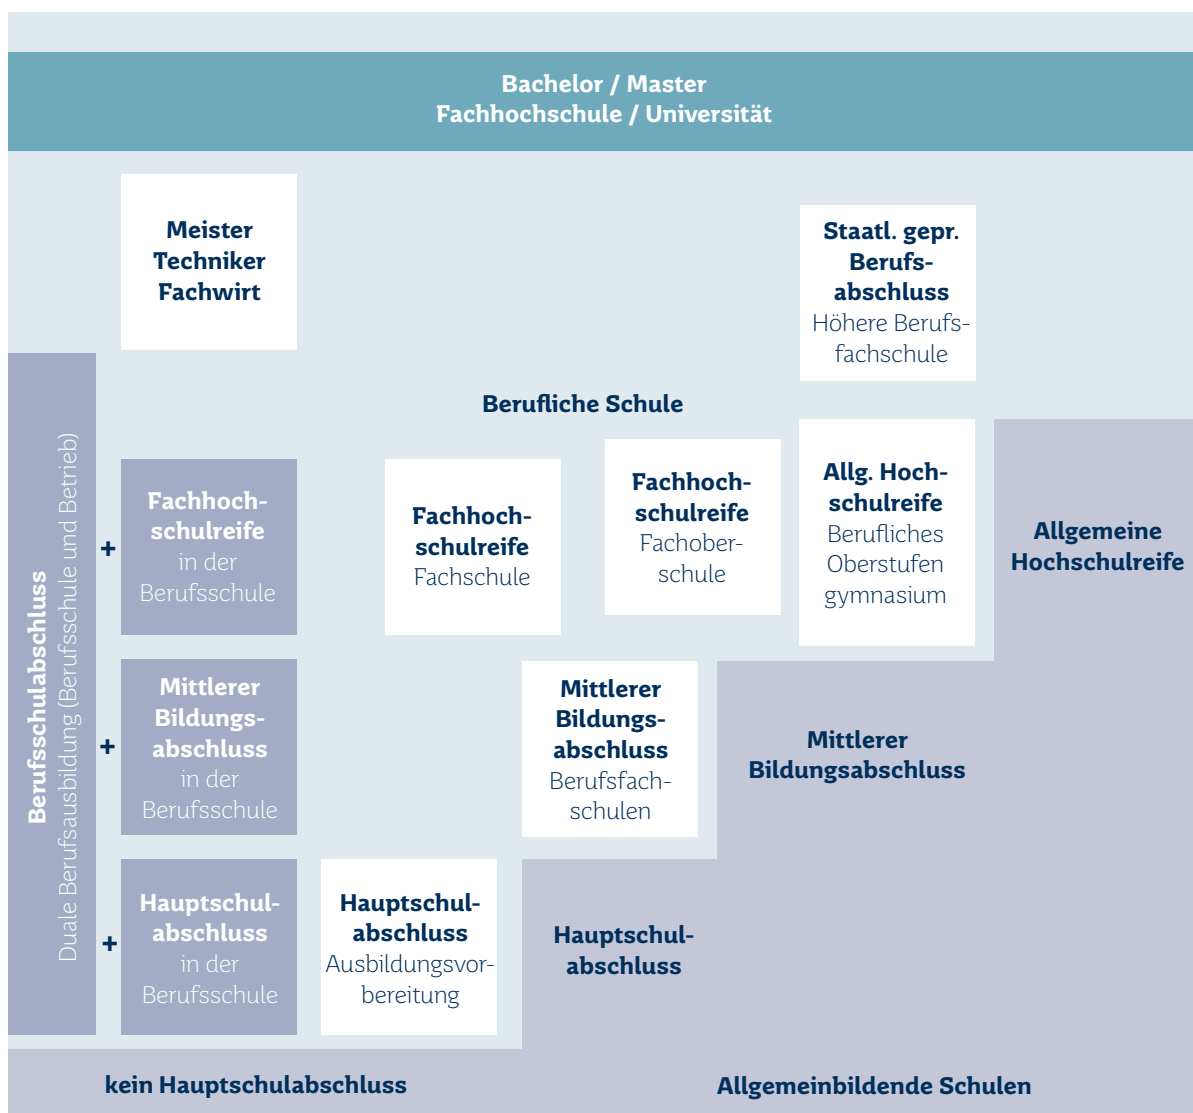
Bachelor / Master
Fachhochschule / Universität

Meister
Techniker
Fachwirt

Staatl. gepr. Berufsabschluss
Höhere Berufsfachschule

Berufliche Schule

Berufsschulabschluss
Duale Berufsausbildung (Berufsschule und Betrieb)

+ Fachhochschulreife
in der Berufsschule

Fachhochschulreife
Fachschule

Fachhochschulreife
Fachoberschule

Allg. Hochschulreife
Berufliches Oberstufen gymnasium

Allgemeine Hochschulreife

+ Mittlerer Bildungsabschluss
in der Berufsschule

Mittlerer Bildungsabschluss
Berufsfachschulen

Mittlerer Bildungsabschluss

+ Hauptschulabschluss
in der Berufsschule

Hauptschulabschluss
Ausbildungsvorbereitung

Hauptschulabschluss

kein Hauptschulabschluss

Allgemeinbildende Schulen